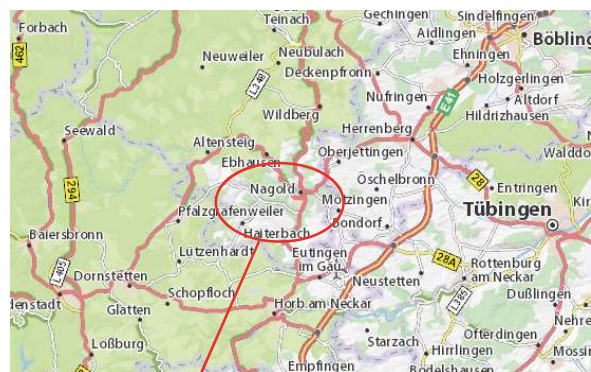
Forbach
462
Teinach
Gechingen
Sindelfingen
Aidlingen
Böblingen
Neuweiler
Neubulach
Ehningen
Deckenpfronn
L 362
Holzgerlingen
Nufringen
Altdorf
Wildberg
E41
Hildrizhausen
Seewald
Herrenberg
Altensteig
Ebhausen
Oberjettingen
Walddorf
Nagold
Öschelbronn
28
Entringen
294
Mötzingen
Tübingen
Pfalzgrafenweiler
Haiterbach
Bondorf
Baiersbronn
Lützenhardt
Eutingen im Gäu
L 405
Dornstetten
28A
Rottenburg am Neckar
Neustetten
denstadt
Schopfloch
Glatten
L 385
Dußlingen
Horb am Neckar
Nehren
Loßburg
Ofterdingen
Starzach
Hirrlingen
Mössin
Empfingen
Bodelshausen